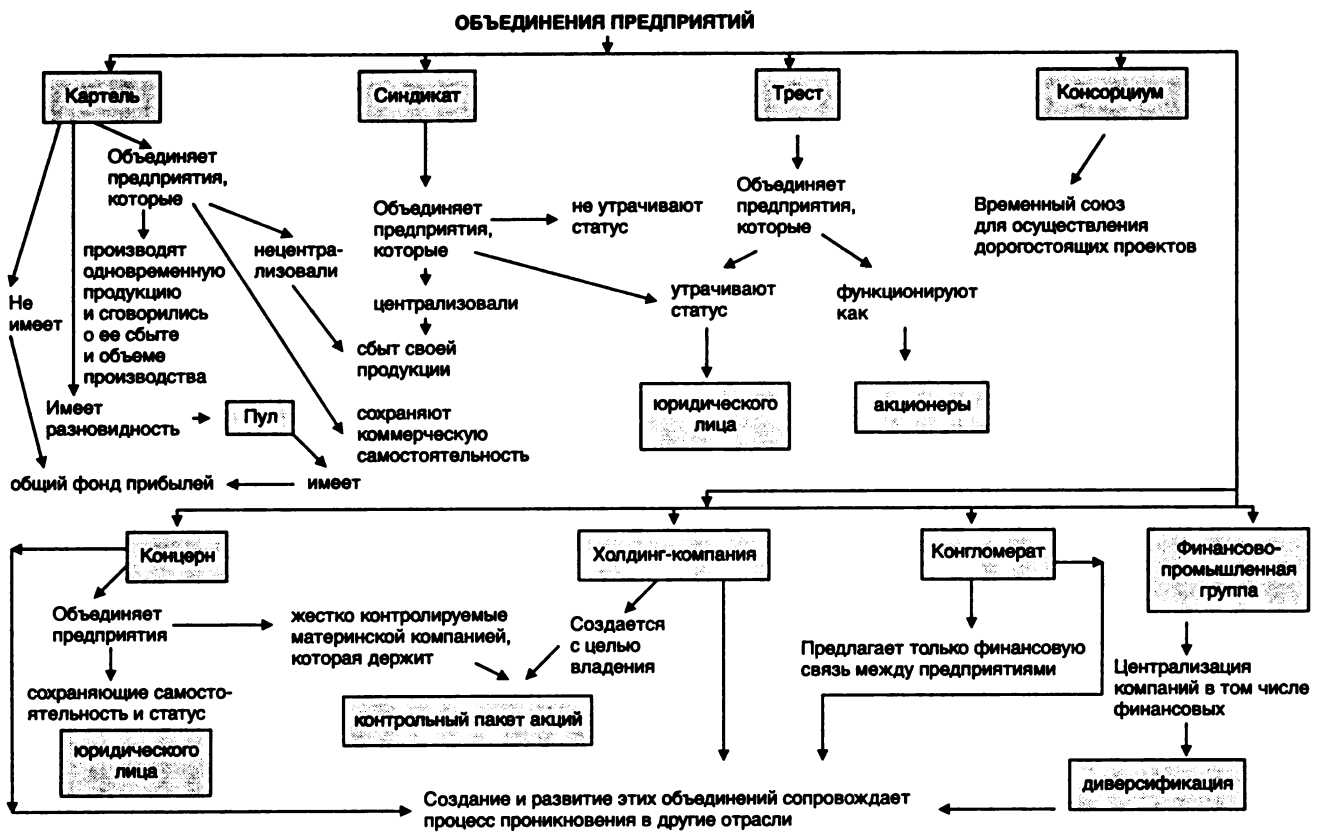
ОБЪЕДИНЕНИЯ ПРЕДПРИЯТИЙ

Картель

Синдикат

Трест

Консорциум

Объединяет предприятия, которые

производят одновременную продукцию и сговорились о ее сбыте и объеме производства

нецентрализовали

Не имеет

Имеет разновидность

Пул

общий фонд прибылей

имеет

Объединяет предприятия, которые

не утрачивают статус

централизовали

сбыт своей продукции

сохраняют коммерческую самостоятельность

Объединяет предприятия, которые

утрачивают статус

функционируют как

юридического лица

акционеры

Временный союз для осуществления дорогостоящих проектов

Концерн

Холдинг-компания

Конгломерат

Финансово-промышленная группа

Объединяет предприятия

жестко контролируемые материнской компанией, которая держит

сохраняющие самостоятельность и статус

юридического лица

Создается с целью владения

контрольный пакет акций

Предлагает только финансовую связь между предприятиями

Централизация компаний в том числе финансовых

диверсификация

Создание и развитие этих объединений сопровождает процесс проникновения в другие отрасли